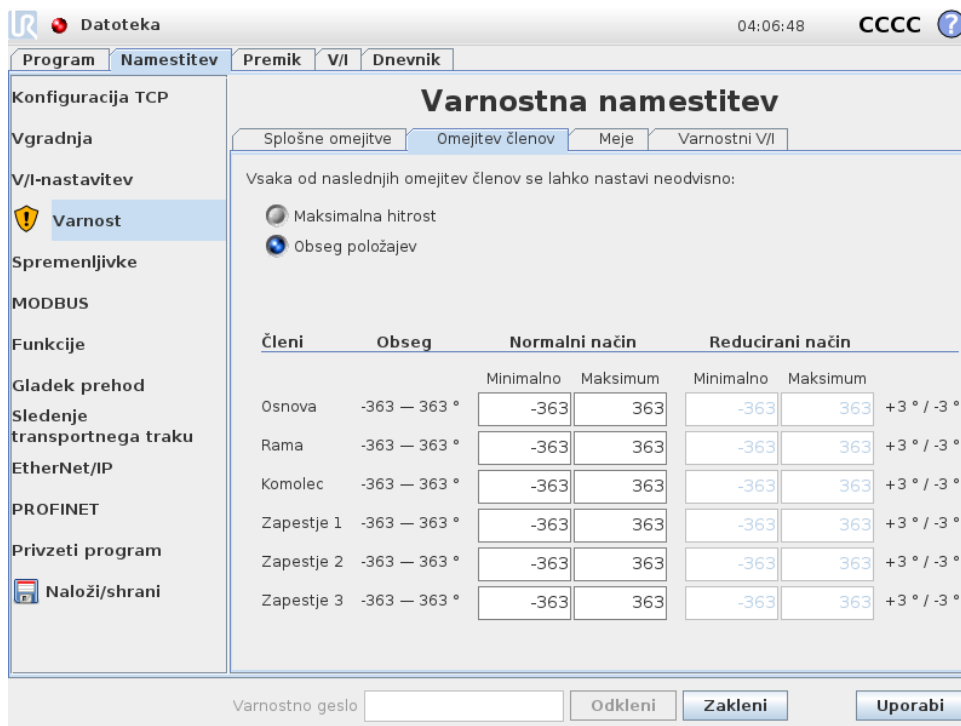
Datoteka 04:06:48 CCCC

Program | Namestitev | Premik | V/I | Dnevnik

Konfiguracija TCP
Vgradnja
V/I-nastavitev
Varnost
Spremenljivke
MODBUS
Funkcije
Gladek prehod
Sledenje transportnega traku
EtherNet/IP
PROFINET
Privzeti program
Naloži/shrani

Varnostna namestitev

Splošne omejitve | Omejitev členov | Meje | Varnostni V/I

Vsaka od naslednjih omejitev členov se lahko nastavi neodvisno:

Maksimalna hitrost
Obseg položajev

| Členi | Obseg | Normalni način Minimalno | Normalni način Maksimum | Reducirani način Minimalno | Reducirani način Maksimum | |
|---|---|---|---|---|---|---|
| Osnova | -363 — 363 ° | -363 | 363 | -363 | 363 | +3 ° / -3 ° |
| Rama | -363 — 363 ° | -363 | 363 | -363 | 363 | +3 ° / -3 ° |
| Komolec | -363 — 363 ° | -363 | 363 | -363 | 363 | +3 ° / -3 ° |
| Zapestje 1 | -363 — 363 ° | -363 | 363 | -363 | 363 | +3 ° / -3 ° |
| Zapestje 2 | -363 — 363 ° | -363 | 363 | -363 | 363 | +3 ° / -3 ° |
| Zapestje 3 | -363 — 363 ° | -363 | 363 | -363 | 363 | +3 ° / -3 ° |

Varnostno geslo | Odkleni | Zakleni | Uporabi